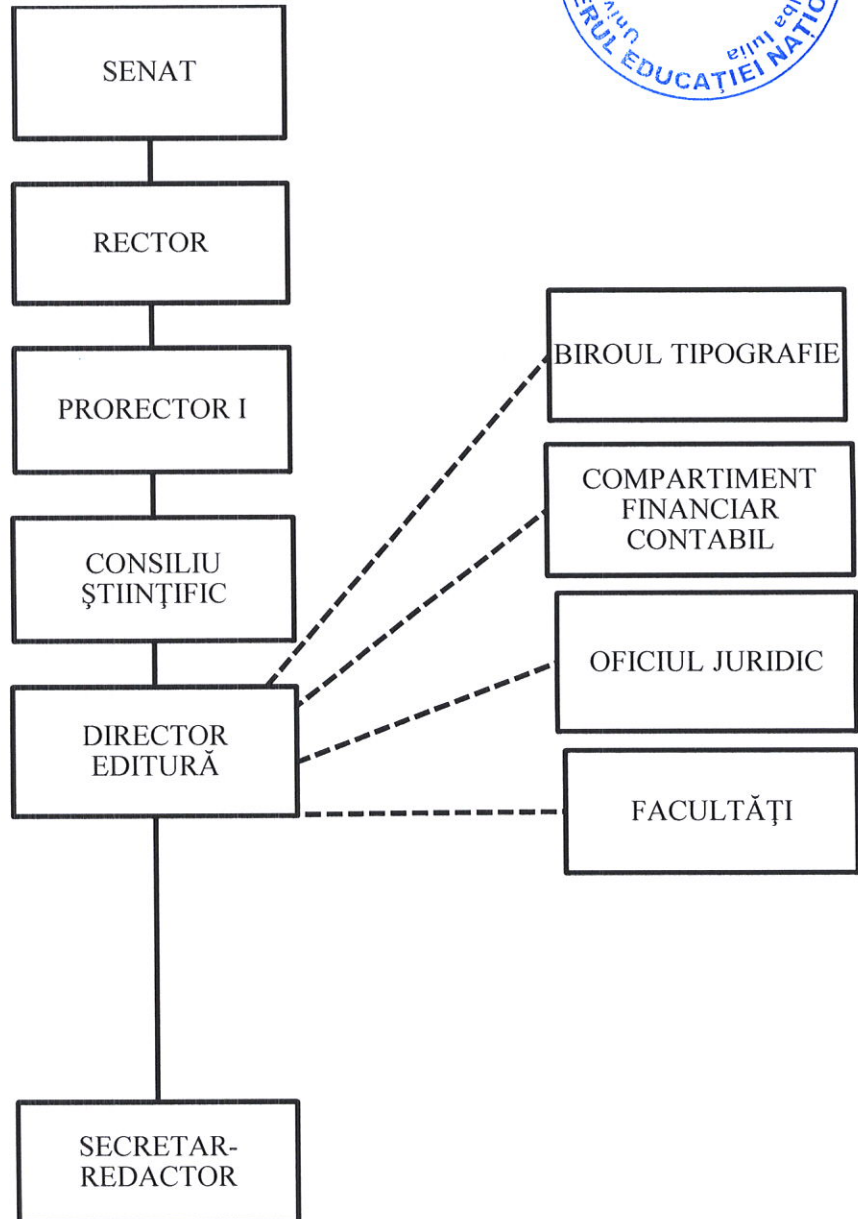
ERUL EDUCAȚIEI NAȚIO
Univ
Alba Iulia

SENAT

RECTOR

PRORECTOR I

CONSILIU ŞTIINŢIFIC

DIRECTOR EDITURĂ

SECRETAR-REDACTOR

BIROUL TIPOGRAFIE

COMPARTIMENT FINANCIAR CONTABIL

OFICIUL JURIDIC

FACULTĂŢI